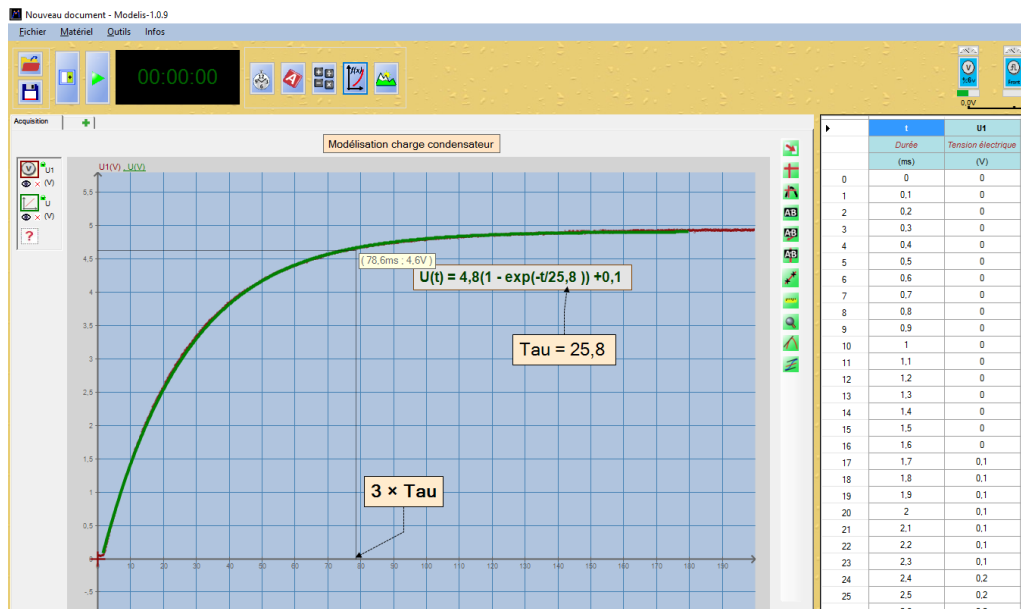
Nouveau document - Modelis-1.0.9

Fichier Matériel Outils Infos

00:00:00

0,0V

Acquisition +

Modélisation charge condensateur

U1 (V)
U (V)

?

U1(V) U(V)

5,5
5
4,5
4
3,5
3
2,5
2
1,5
1
0,5
-0,5

10 20 30 40 50 60 70 80 90 100 110 120 130 140 150 160 170 180 190

(78,6ms ; 4,6V)

U(t) = 4,8(1 - exp(-t/25,8 )) +0,1

Tau = 25,8

3 × Tau

| | t | U1 |
|---|---|---|
| | Durée | Tension électrique |
| | (ms) | (V) |
| 0 | 0 | 0 |
| 1 | 0,1 | 0 |
| 2 | 0,2 | 0 |
| 3 | 0,3 | 0 |
| 4 | 0,4 | 0 |
| 5 | 0,5 | 0 |
| 6 | 0,6 | 0 |
| 7 | 0,7 | 0 |
| 8 | 0,8 | 0 |
| 9 | 0,9 | 0 |
| 10 | 1 | 0 |
| 11 | 1,1 | 0 |
| 12 | 1,2 | 0 |
| 13 | 1,3 | 0 |
| 14 | 1,4 | 0 |
| 15 | 1,5 | 0 |
| 16 | 1,6 | 0 |
| 17 | 1,7 | 0,1 |
| 18 | 1,8 | 0,1 |
| 19 | 1,9 | 0,1 |
| 20 | 2 | 0,1 |
| 21 | 2,1 | 0,1 |
| 22 | 2,2 | 0,1 |
| 23 | 2,3 | 0,1 |
| 24 | 2,4 | 0,2 |
| 25 | 2,5 | 0,2 |